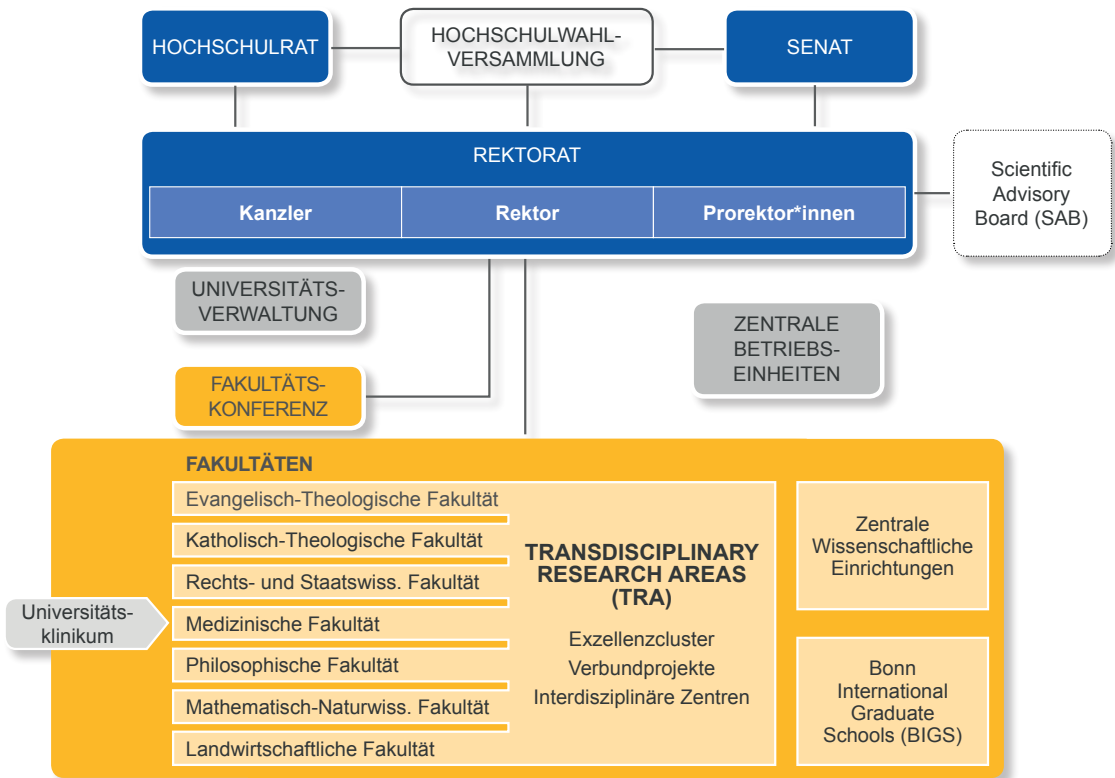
HOCHSCHULRAT

HOCHSCHULWAHL-VERSAMMLUNG

SENAT

REKTORAT

Kanzler

Rektor

Prorektor*innen

Scientific Advisory Board (SAB)

UNIVERSITÄTS-VERWALTUNG

FAKULTÄTS-KONFERENZ

ZENTRALE BETRIEBS-EINHEITEN

FAKULTÄTEN

Evangelisch-Theologische Fakultät

Katholisch-Theologische Fakultät

Rechts- und Staatswiss. Fakultät

Medizinische Fakultät

Philosophische Fakultät

Mathematisch-Naturwiss. Fakultät

Landwirtschaftliche Fakultät

Universitäts-klinikum

TRANSDISCIPLINARY RESEARCH AREAS (TRA)

Exzellenzcluster

Verbundprojekte

Interdisziplinäre Zentren

Zentrale Wissenschaftliche Einrichtungen

Bonn International Graduate Schools (BIGS)